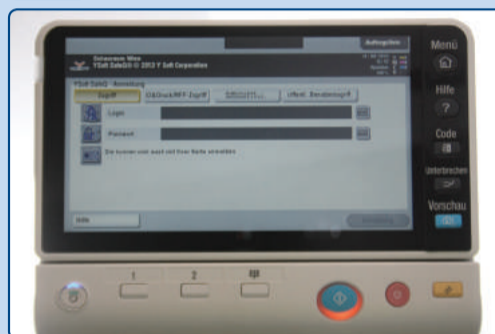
Aufzeichn

Menü

Hilfe

Code

Unterbrechen

Vorschau

Ysoft SafeQ © 2012 Y Soft Corporation

YSoft SafeQ - Anmeldung

Zugriff

ID&Druck/MFP-Zugriff

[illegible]

öffentl. Benutzerzugriff

Login

Passwort

Sie können sich auch mit Ihrer Karte anmelden

Hilfe

Anmeldung

1

2